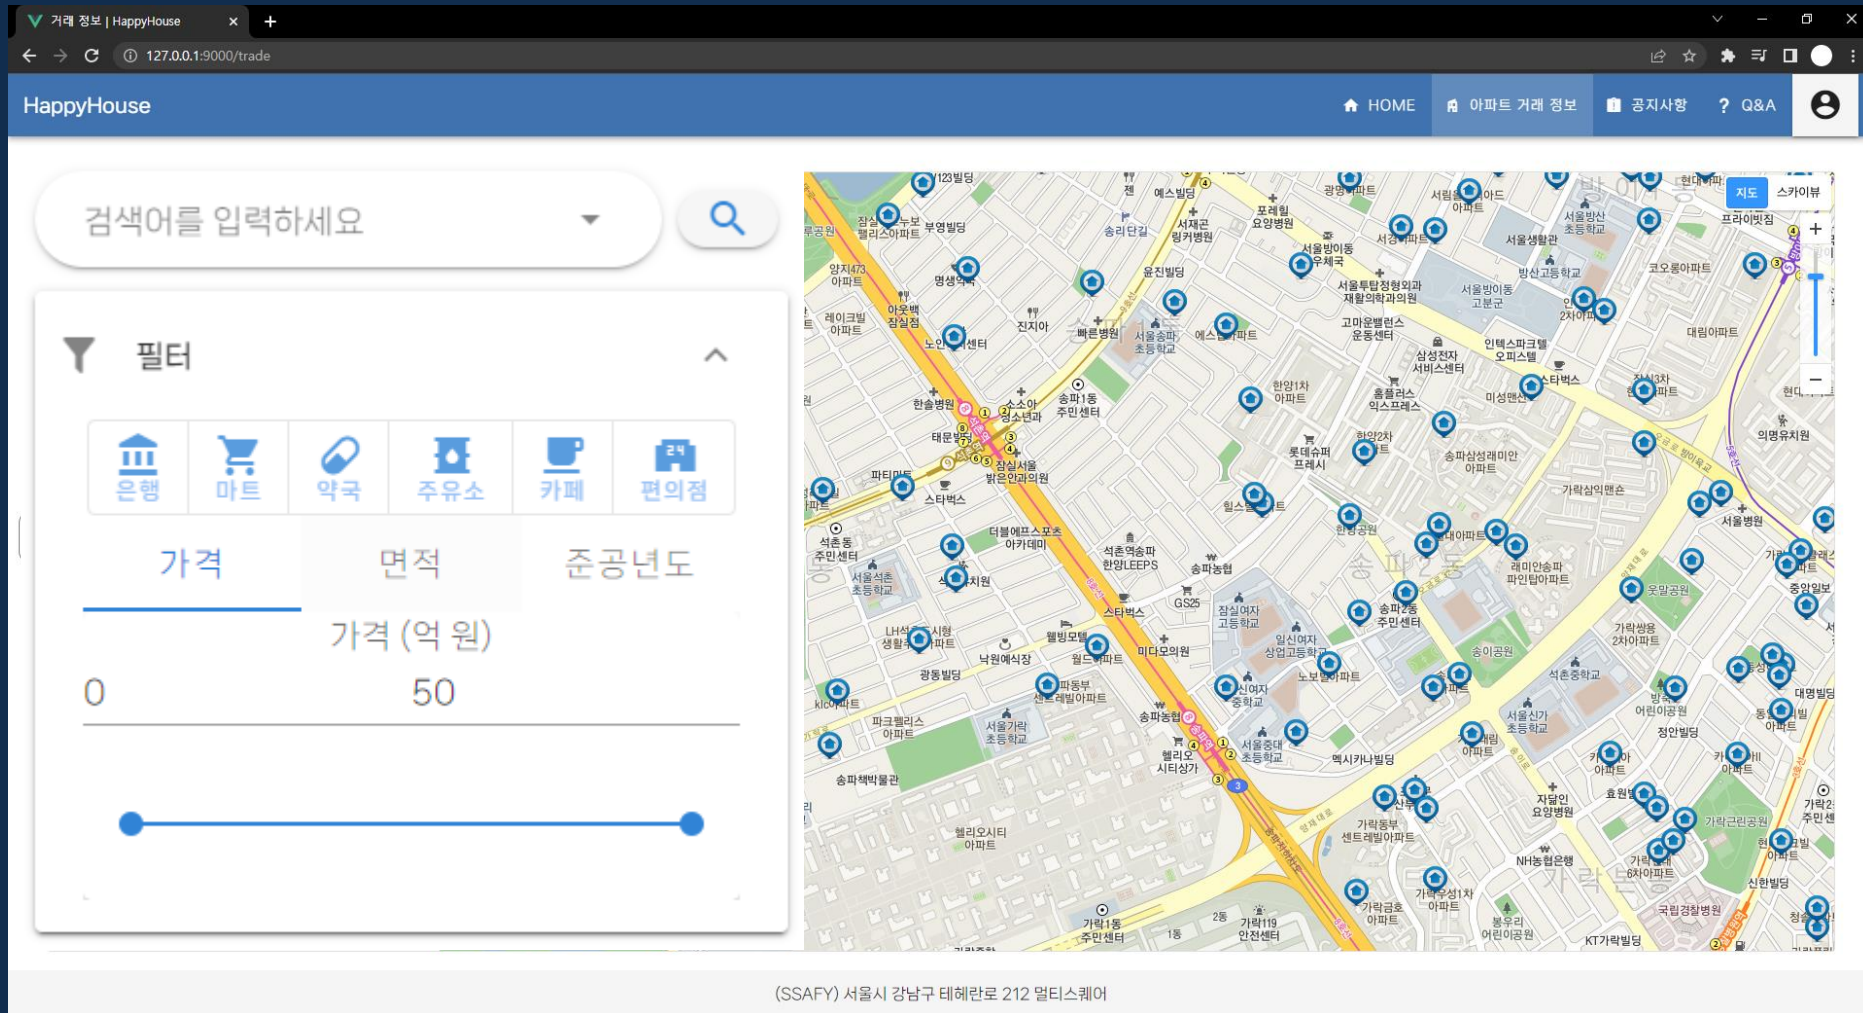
거래 정보 | HappyHouse
127.0.0.1:9000/trade

HappyHouse
HOME 아파트 거래 정보 공지사항 Q&A

검색어를 입력하세요

필터

은행 마트 약국 주유소 카페 편의점

가격 면적 준공년도

가격 (억 원)
0 50

지도 스카이뷰

(SSAFY) 서울시 강남구 테헤란로 212 멀티스퀘어